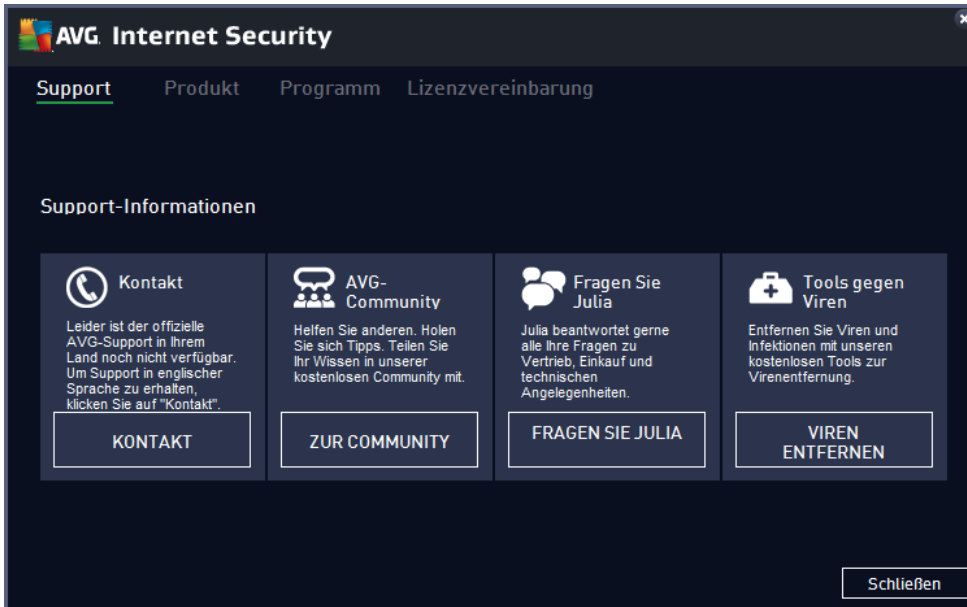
AVG. Internet Security

Support Produkt Programm Lizenzvereinbarung

Support-Informationen

Kontakt

Leider ist der offizielle AVG-Support in Ihrem Land noch nicht verfügbar. Um Support in englischer Sprache zu erhalten, klicken Sie auf "Kontakt".

KONTAKT

AVG-Community

Helfen Sie anderen. Holen Sie sich Tipps. Teilen Sie Ihr Wissen in unserer kostenlosen Community mit.

ZUR COMMUNITY

Fragen Sie Julia

Julia beantwortet gerne alle Ihre Fragen zu Vertrieb, Einkauf und technischen Angelegenheiten.

FRAGEN SIE JULIA

Tools gegen Viren

Entfernen Sie Viren und Infektionen mit unseren kostenlosen Tools zur Virenentfernung.

VIREN ENTFERNEN

Schließen